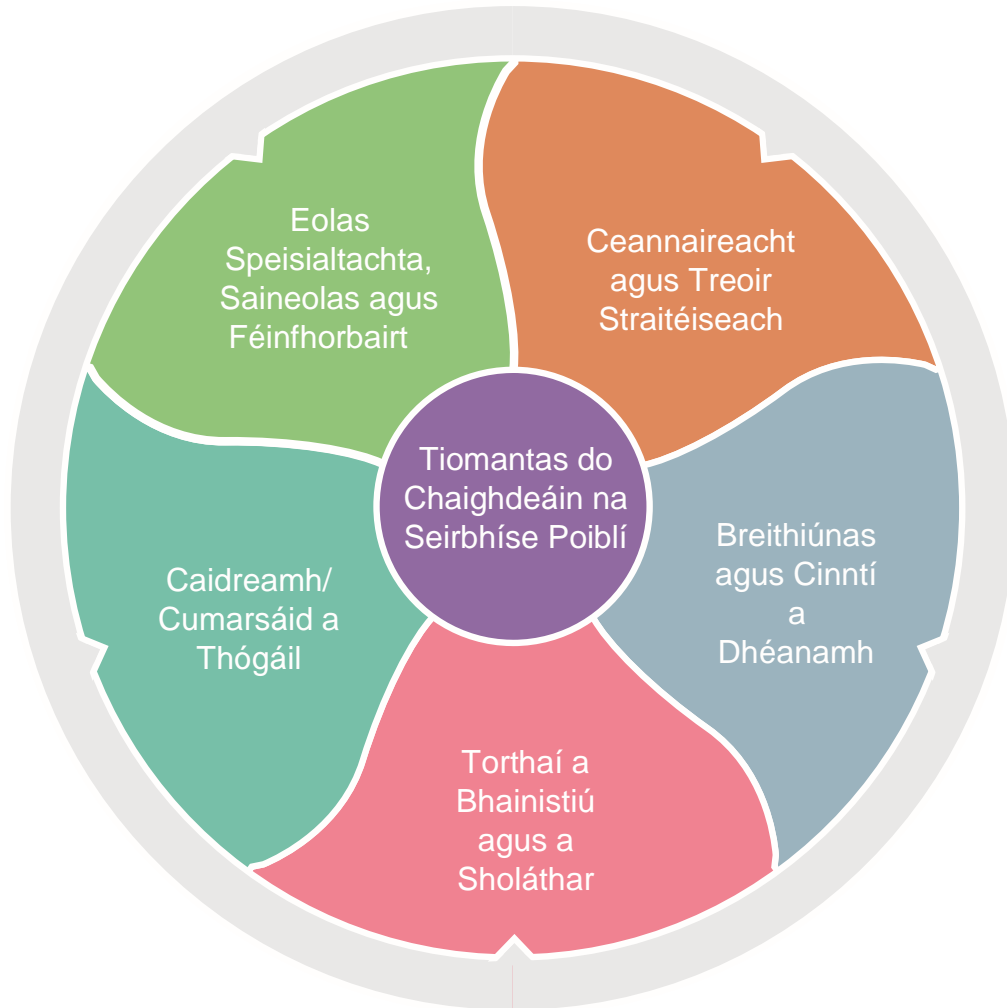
Eolas Speisialtachta, Saineolas agus Féinfhorbairt

Ceannaireacht agus Treoir Straitéiseach

Tiomantas do Chaighdeáin na Seirbhíse Poiblí

Breithiúnas agus Cinntí a Dhéanamh

Torthaí a Bhainistiú agus a Sholáthar

Caidreamh/ Cumarsáid a Thógáil